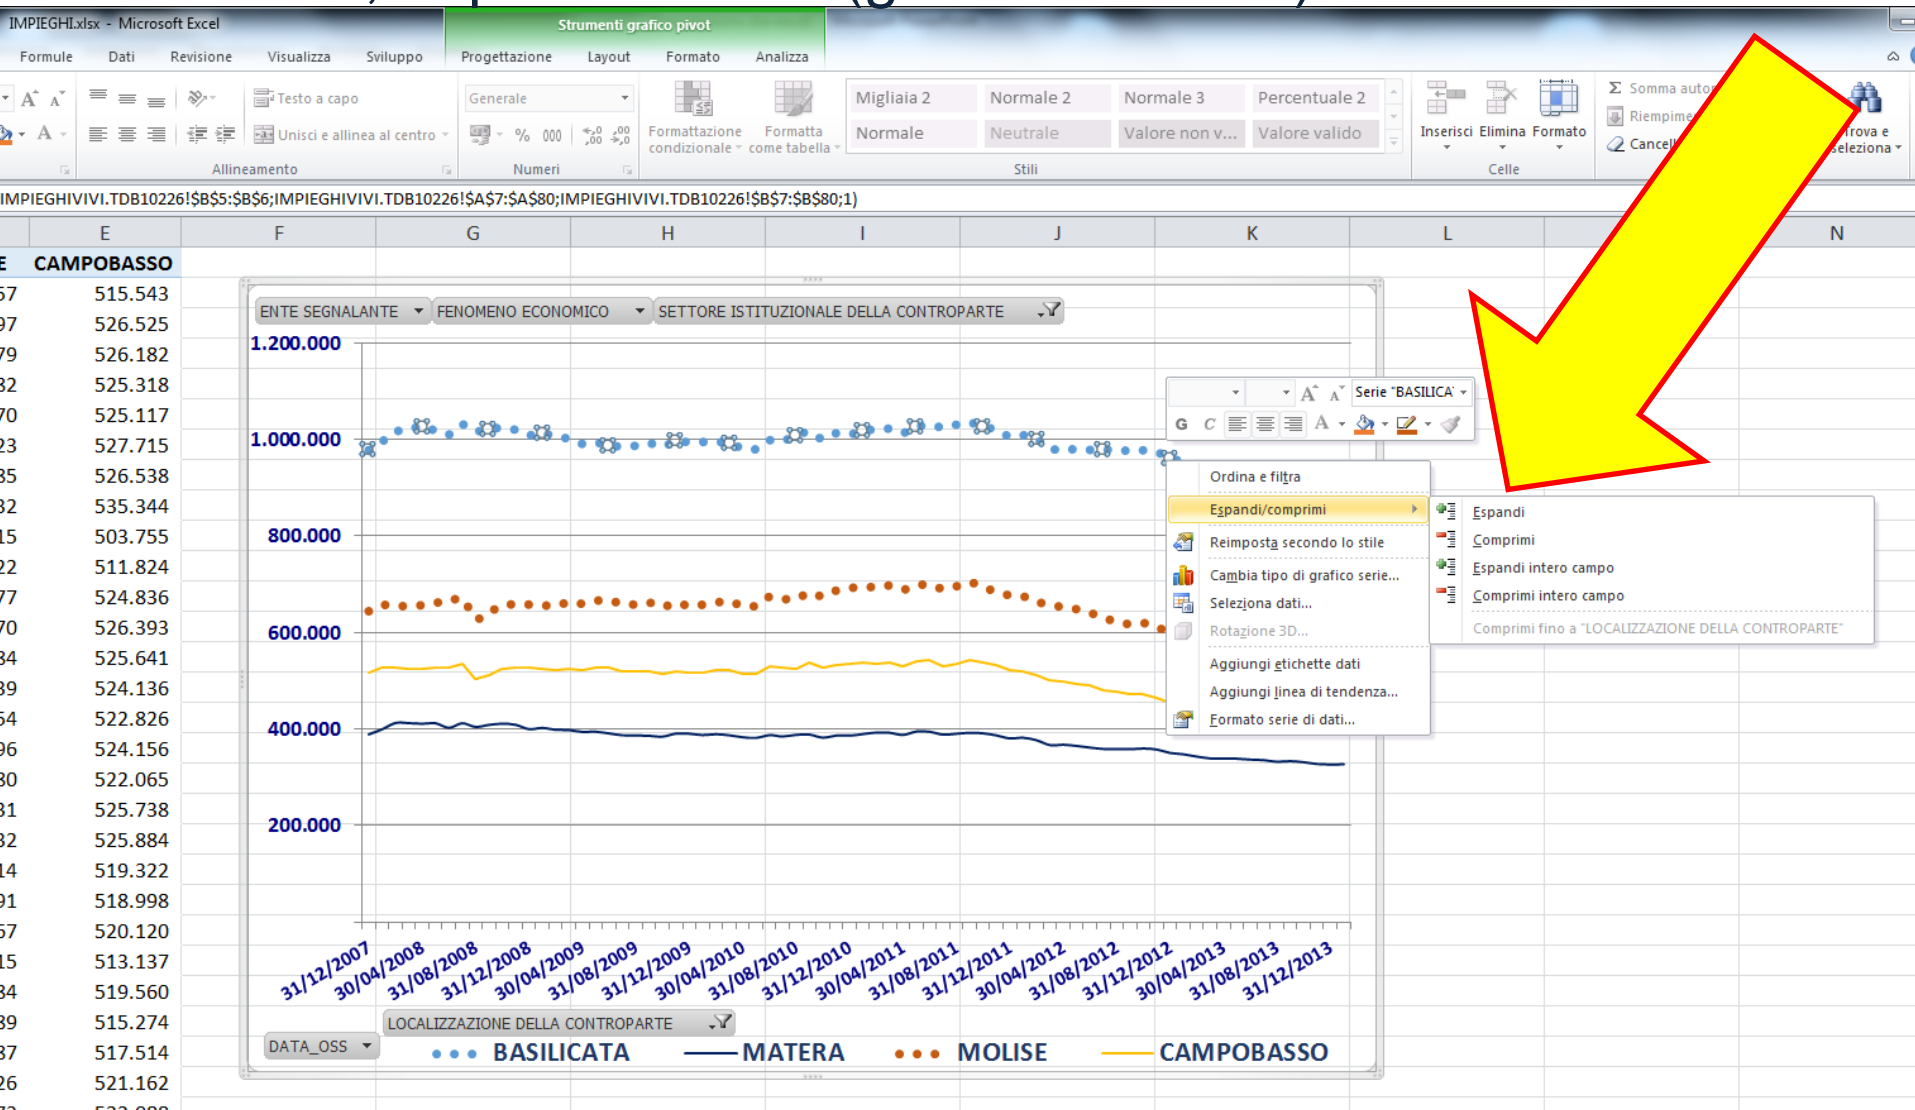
IMPIEGHI.xlsx - Microsoft Excel

Strumenti grafico pivot

Formule Dati Revisione Visualizza Sviluppo Progettazione Layout Formato Analizza

Testo a capo
Unisci e allinea al centro
Allineamento

Generale
% 000
Numeri

Formattazione condizionale
Formatta come tabella

Migliaia 2 Normale 2 Normale 3 Percentuale 2
Normale Neutrale Valore non v... Valore valido
Stili

Inserisci Elimina Formato
Celle

Σ Somma autom
Riempime
Cancell
Trova e seleziona

IMPIEGHIVIVI.TDB10226!$B$5:$B$6;IMPIEGHIVIVI.TDB10226!$A$7:$A$80;IMPIEGHIVIVI.TDB10226!$B$7:$B$80;1)

| E | F | G | H | I | J | K | L | N |
|---|---|---|---|---|---|---|---|---|
| CAMPOBASSO | | | | | | | | |
| 515.543 | | | | | | | | |
| 526.525 | | | | | | | | |
| 526.182 | | | | | | | | |
| 525.318 | | | | | | | | |
| 525.117 | | | | | | | | |
| 527.715 | | | | | | | | |
| 526.538 | | | | | | | | |
| 535.344 | | | | | | | | |
| 503.755 | | | | | | | | |
| 511.824 | | | | | | | | |
| 524.836 | | | | | | | | |
| 526.393 | | | | | | | | |
| 525.641 | | | | | | | | |
| 524.136 | | | | | | | | |
| 522.826 | | | | | | | | |
| 524.156 | | | | | | | | |
| 522.065 | | | | | | | | |
| 525.738 | | | | | | | | |
| 525.884 | | | | | | | | |
| 519.322 | | | | | | | | |
| 518.998 | | | | | | | | |
| 520.120 | | | | | | | | |
| 513.137 | | | | | | | | |
| 519.560 | | | | | | | | |
| 515.274 | | | | | | | | |
| 517.514 | | | | | | | | |
| 521.162 | | | | | | | | |

ENTE SEGNALANTE FENOMENO ECONOMICO SETTORE ISTITUZIONALE DELLA CONTROPARTE

1.200.000
1.000.000
800.000
600.000
400.000
200.000

31/12/2007 30/04/2008 31/08/2008 31/12/2008 30/04/2009 31/08/2009 31/12/2009 30/04/2010 31/08/2010 31/12/2010 30/04/2011 31/08/2011 31/12/2011 30/04/2012 31/08/2012 31/12/2012 30/04/2013 31/08/2013 31/12/2013

LOCALIZZAZIONE DELLA CONTROPARTE
DATA_OSS
BASILICATA MATERA MOLISE CAMPOBASSO

Serie "BASILICA"
G C A

Ordina e filtra
Espandi/comprimi
Reimposta secondo lo stile
Cambia tipo di grafico serie...
Seleziona dati...
Rotazione 3D...
Aggiungi etichette dati
Aggiungi linea di tendenza...
Formato serie di dati...

Espandi
Comprimi
Espandi intero campo
Comprimi intero campo
Comprimi fino a "LOCALIZZAZIONE DELLA CONTROPARTE"